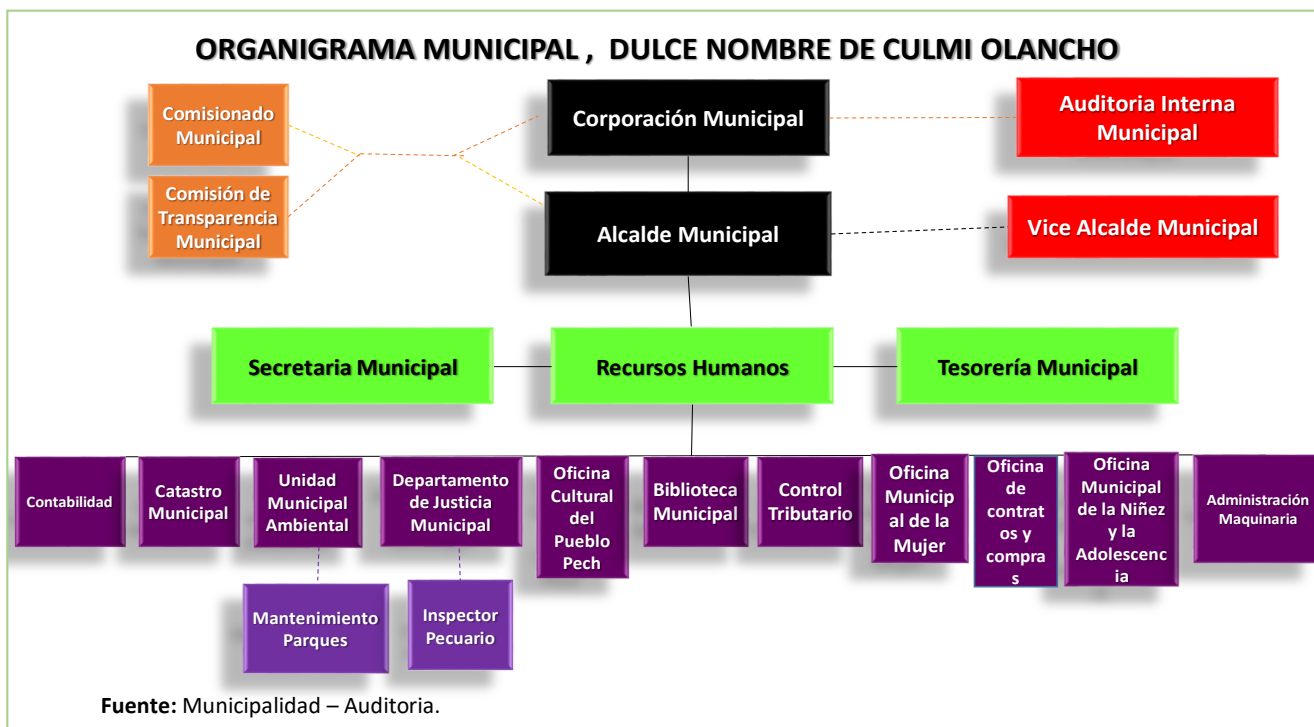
ORGANIGRAMA MUNICIPAL , DULCE NOMBRE DE CULMI OLANCHO

Comisionado Municipal

Comisión de Transparencia Municipal

Corporación Municipal

Auditoria Interna Municipal

Alcalde Municipal

Vice Alcalde Municipal

Secretaria Municipal

Recursos Humanos

Tesorería Municipal

Contabilidad

Catastro Municipal

Unidad Municipal Ambiental

Departamento de Justicia Municipal

Oficina Cultural del Pueblo Pech

Biblioteca Municipal

Control Tributario

Oficina Municip al de la Mujer

Oficina de contrat os y compra s

Oficina Municipal de la Niñez y la Adolescenc ia

Administración Maquinaria

Mantenimiento Parques

Inspector Pecuario

Fuente: Municipalidad – Auditoria.